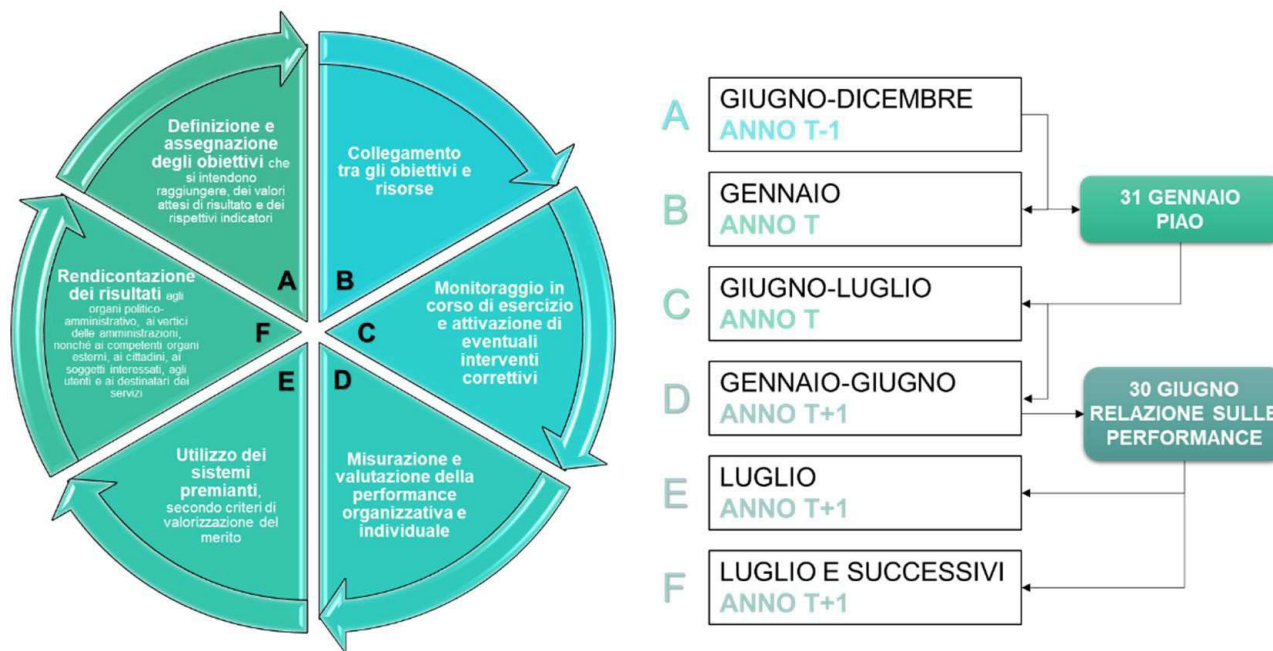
**Definizione e assegnazione degli obiettivi** che si intendono raggiungere, dei valori attesi di risultato e dei rispettivi indicatori

A

**Collegamento tra gli obiettivi e risorse**

B

**Monitoraggio in corso di esercizio e attivazione di eventuali interventi correttivi**

C

**Misurazione e valutazione della performance organizzativa e individuale**

D

**Utilizzo dei sistemi premianti**, secondo criteri di valorizzazione del merito

E

**Rendicontazione dei risultati** agli organi politico-amministrativo, ai vertici delle amministrazioni, nonché ai competenti organi esterni, ai cittadini, ai soggetti interessati, agli utenti e ai destinatari dei servizi

F

A GIUGNO-DICEMBRE ANNO T-1

B GENNAIO ANNO T

C GIUGNO-LUGLIO ANNO T

D GENNAIO-GIUGNO ANNO T+1

E LUGLIO ANNO T+1

F LUGLIO E SUCCESSIVI ANNO T+1

31 GENNAIO PIAO

30 GIUGNO RELAZIONE SULLE PERFORMANCE